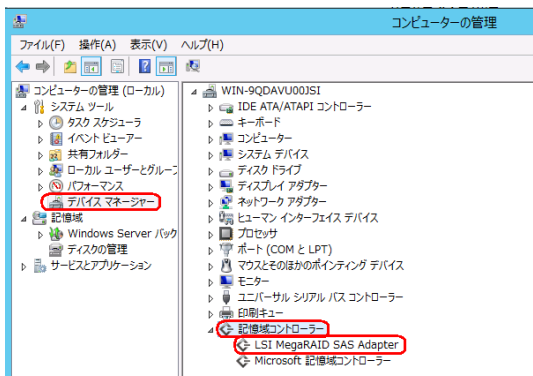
コンピューターの管理

ファイル(F) 操作(A) 表示(V) ヘルプ(H)

コンピューターの管理 (ローカル)
システム ツール
タスク スケジューラ
イベント ビューアー
共有フォルダー
ローカル ユーザーとグループ
パフォーマンス
デバイス マネージャー
記憶域
Windows Server バック
ディスクの管理
サービスとアプリケーション

WIN-9QDAVU00JSI
IDE ATA/ATAPI コントローラー
キーボード
コンピューター
システム デバイス
ディスク ドライブ
ディスプレイ アダプター
ネットワーク アダプター
ヒューマン インターフェイス デバイス
プロセッサ
ポート (COM と LPT)
マウスとそのほかのポインティング デバイス
モニター
ユニバーサル シリアル バス コントローラー
印刷キュー
記憶域コントローラー
LSI MegaRAID SAS Adapter
Microsoft 記憶域コントローラー